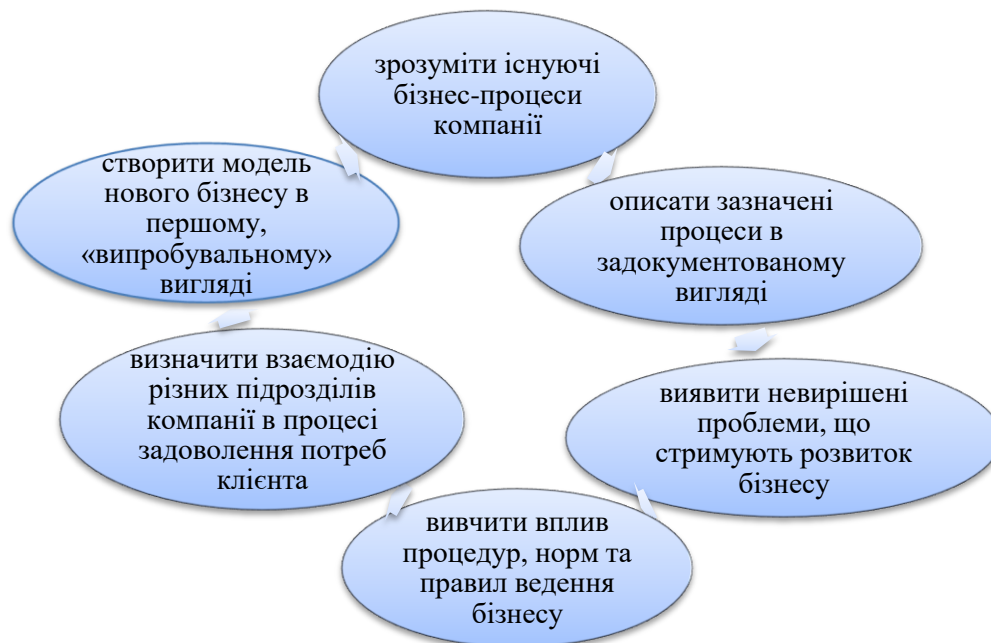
зрозуміти існуючі бізнес-процеси компанії

описати зазначені процеси в задокументованому вигляді

виявити невирішені проблеми, що стримують розвиток бізнесу

вивчити вплив процедур, норм та правил ведення бізнесу

визначити взаємодію різних підрозділів компанії в процесі задоволення потреб клієнта

створити модель нового бізнесу в першому, «випробувальному» вигляді